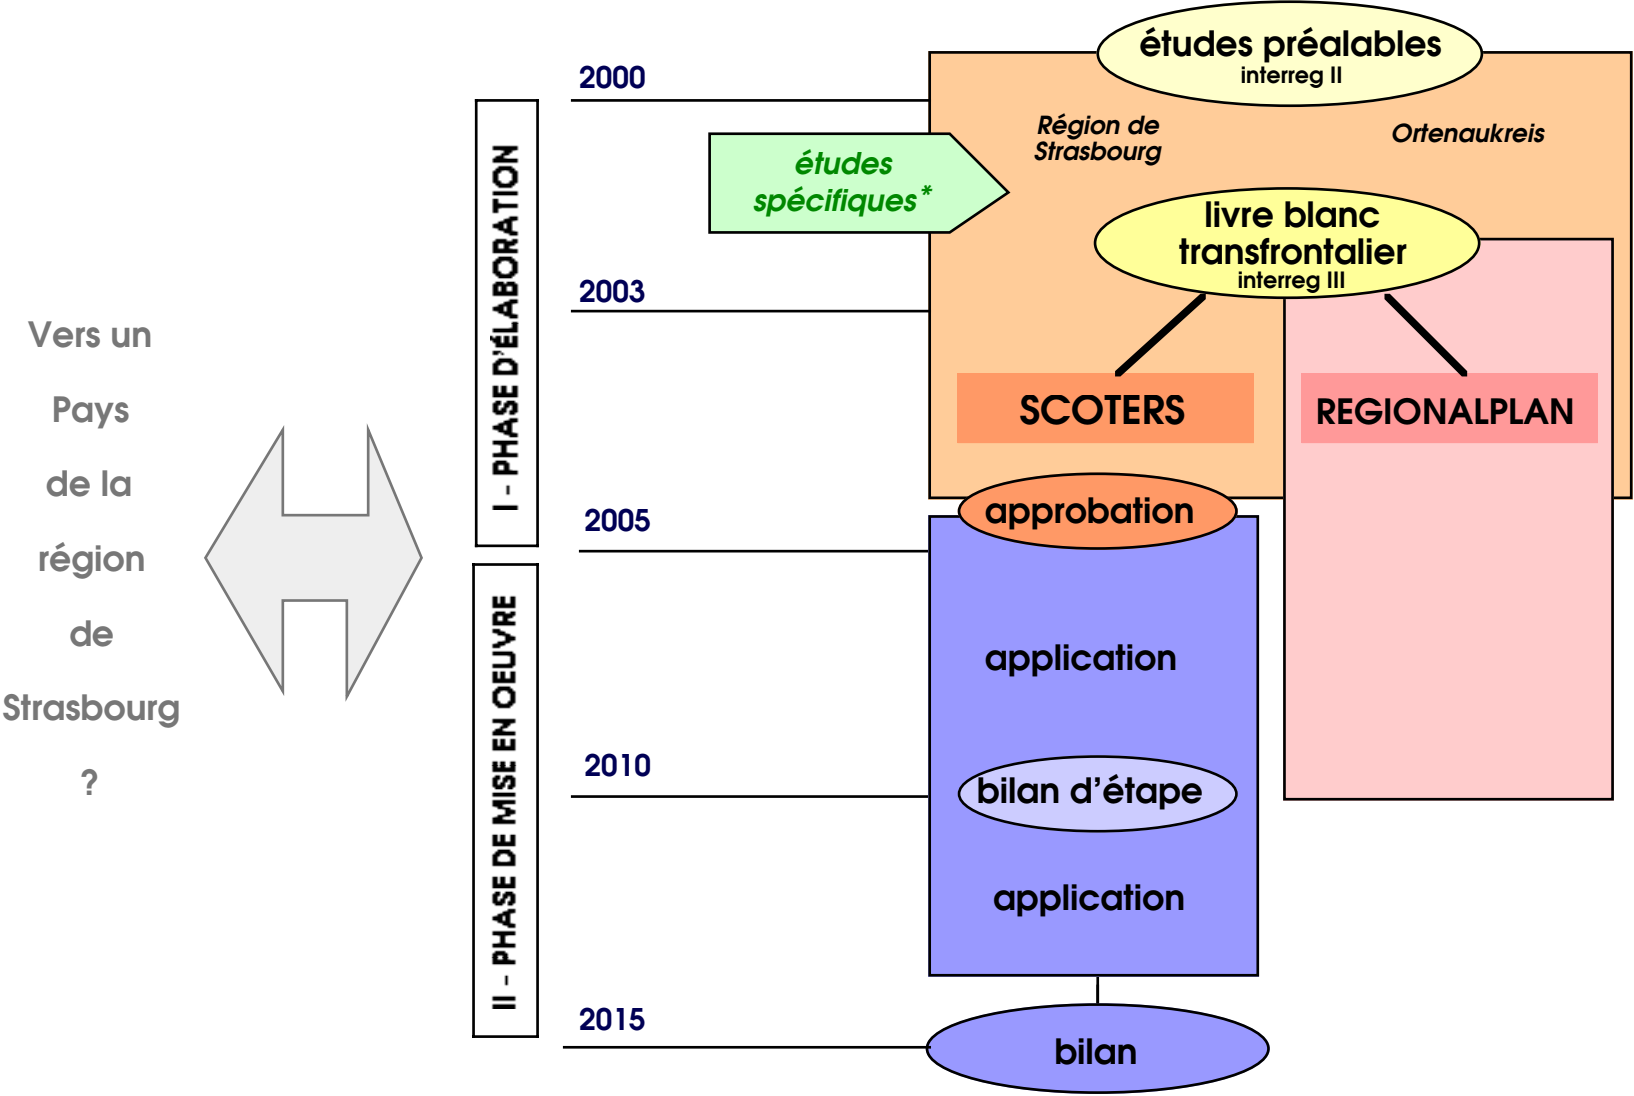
Vers un

Pays

de la

région

de

Strasbourg

?

I - PHASE D'ÉLABORATION

II - PHASE DE MISE EN OEUVRE

2000

2003

2005

2010

2015

études préalables
interreg II

Région de Strasbourg

Ortenaukreis

études spécifiques*

livre blanc transfrontalier
interreg III

SCOTERS

REGIONALPLAN

approbation

application

bilan d'étape

application

bilan